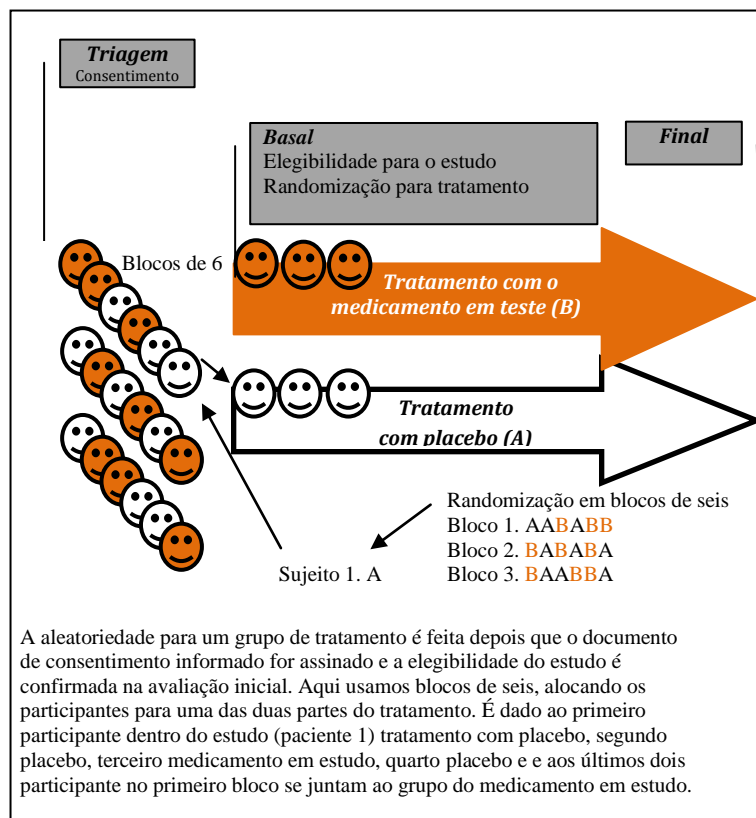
Triagem
Consentimento

Basal
Elegibilidade para o estudo
Randomização para tratamento

Final

Blocos de 6

Tratamento com o medicamento em teste (B)

Tratamento com placebo (A)

Randomização em blocos de seis
Bloco 1. AABABB
Bloco 2. BABABA
Bloco 3. BAABBA

Sujeito 1. A

A aleatoriedade para um grupo de tratamento é feita depois que o documento de consentimento informado for assinado e a elegibilidade do estudo é confirmada na avaliação inicial. Aqui usamos blocos de seis, alocando os participantes para uma das duas partes do tratamento. É dado ao primeiro participante dentro do estudo (paciente 1) tratamento com placebo, segundo placebo, terceiro medicamento em estudo, quarto placebo e e aos últimos dois participante no primeiro bloco se juntam ao grupo do medicamento em estudo.